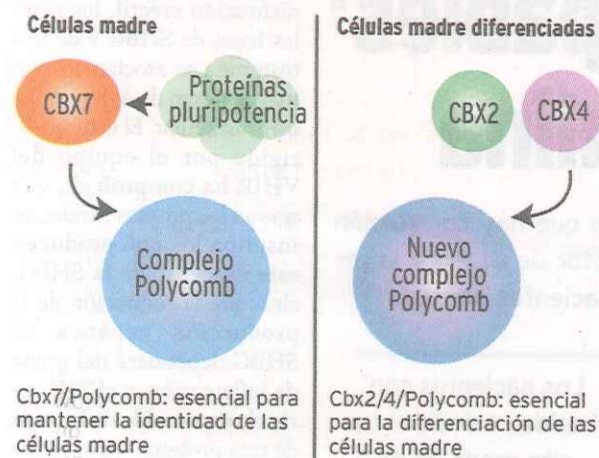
Células madre

CBX7

Proteínas pluripotencia

Complejo Polycomb

Cbx7/Polycomb: esencial para mantener la identidad de las células madre

Células madre diferenciadas

CBX2

CBX4

Nuevo complejo Polycomb

Cbx2/4/Polycomb: esencial para la diferenciación de las células madre